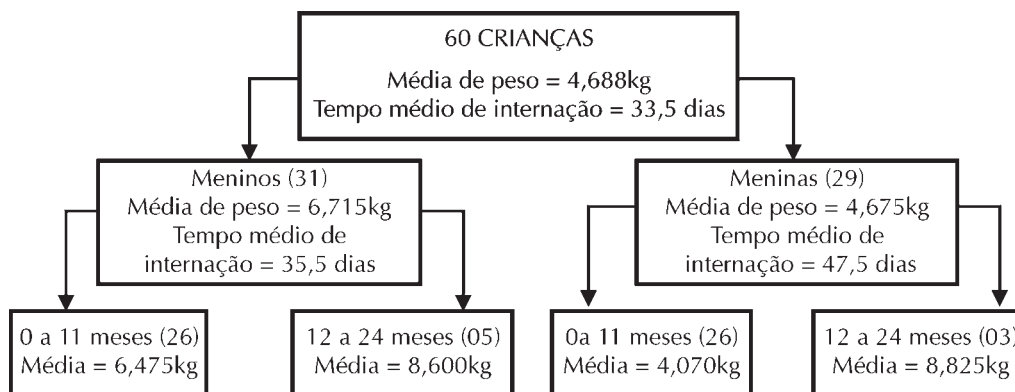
60 CRIANÇAS
Média de peso = 4,688kg
Tempo médio de internação = 33,5 dias

Meninos (31)
Média de peso = 6,715kg
Tempo médio de internação = 35,5 dias

Meninas (29)
Média de peso = 4,675kg
Tempo médio de internação = 47,5 dias

0 a 11 meses (26)
Média = 6,475kg

12 a 24 meses (05)
Média = 8,600kg

0a 11 meses (26)
Média = 4,070kg

12 a 24 meses (03)
Média = 8,825kg